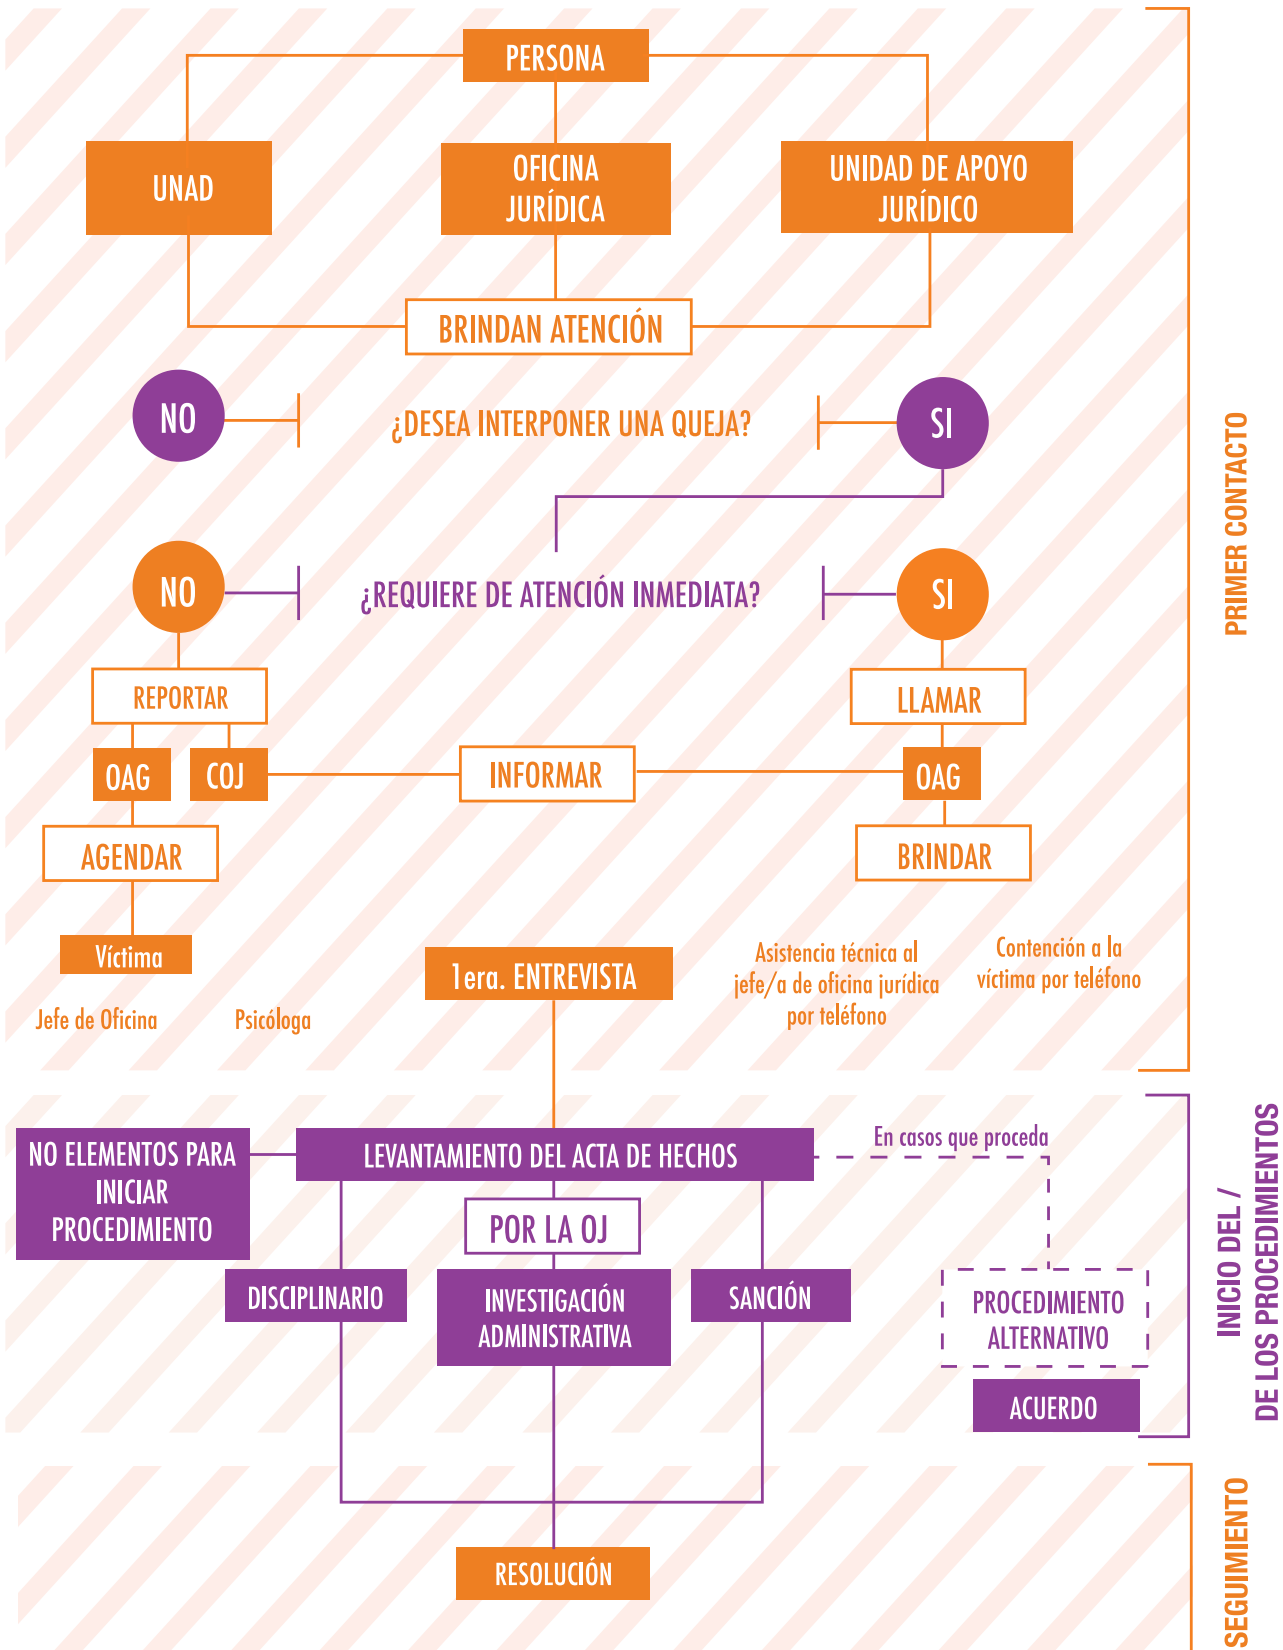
PERSONA

UNAD

OFICINA JURÍDICA

UNIDAD DE APOYO JURÍDICO

BRINDAN ATENCIÓN

NO

¿DESEA INTERPONER UNA QUEJA?

SI

NO

¿REQUIERE DE ATENCIÓN INMEDIATA?

SI

REPORTAR

LLAMAR

OAG

COJ

INFORMAR

OAG

AGENDAR

BRINDAR

Víctima

Jefe de Oficina

Psicóloga

1era. ENTREVISTA

Asistencia técnica al jefe/a de oficina jurídica por teléfono

Contención a la víctima por teléfono

PRIMER CONTACTO

NO ELEMENTOS PARA INICIAR PROCEDIMIENTO

LEVANTAMIENTO DEL ACTA DE HECHOS

En casos que proceda

POR LA OJ

DISCIPLINARIO

INVESTIGACIÓN ADMINISTRATIVA

SANCIÓN

PROCEDIMIENTO ALTERNATIVO

ACUERDO

INICIO DEL / DE LOS PROCEDIMIENTOS

RESOLUCIÓN

SEGUIMIENTO